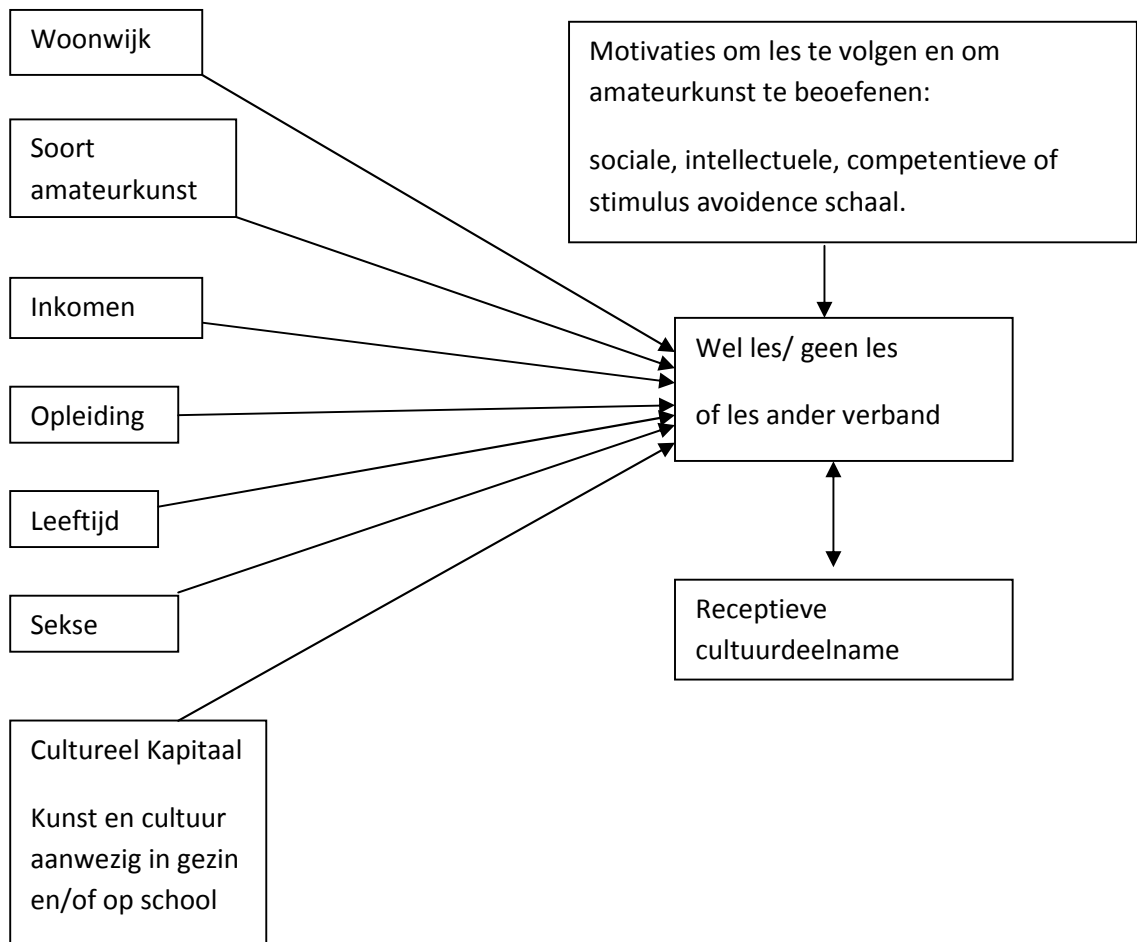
Woonwijk

Soort amateurkunst

Inkomen

Opleiding

Leeftijd

Sekse

Cultureel Kapitaal

Kunst en cultuur aanwezig in gezin en/of op school

Motivaties om les te volgen en om amateurkunst te beoefenen:

sociale, intellectuele, competentieve of stimulus avoidence schaal.

Wel les/ geen les

of les ander verband

Receptieve cultuurdeelname